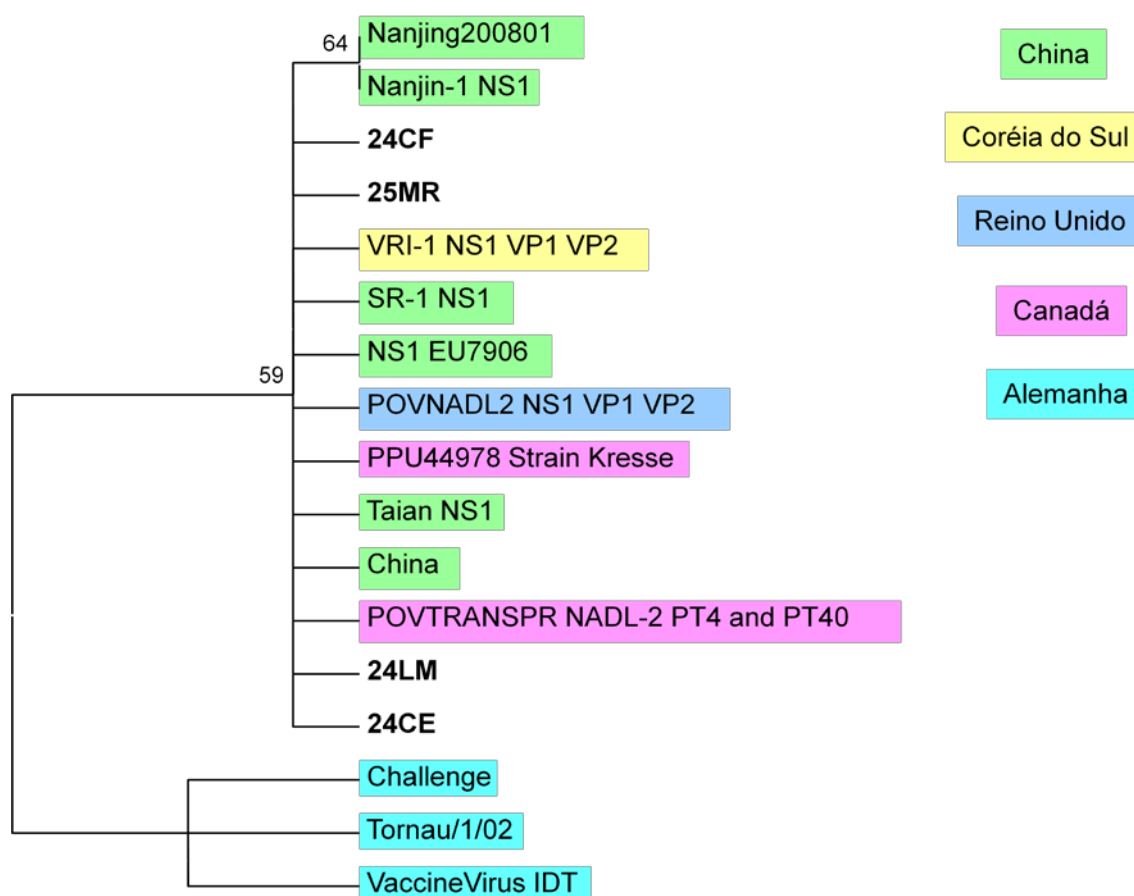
64
Nanjing200801
Nanjin-1 NS1
24CF
25MR
VRI-1 NS1 VP1 VP2
SR-1 NS1
NS1 EU7906
59
POVNADL2 NS1 VP1 VP2
PPU44978 Strain Kresse
Taian NS1
China
POVTRANSPR NADL-2 PT4 and PT40
24LM
24CE
Challenge
Tornau/1/02
VaccineVirus IDT

China
Coréia do Sul
Reino Unido
Canadá
Alemanha